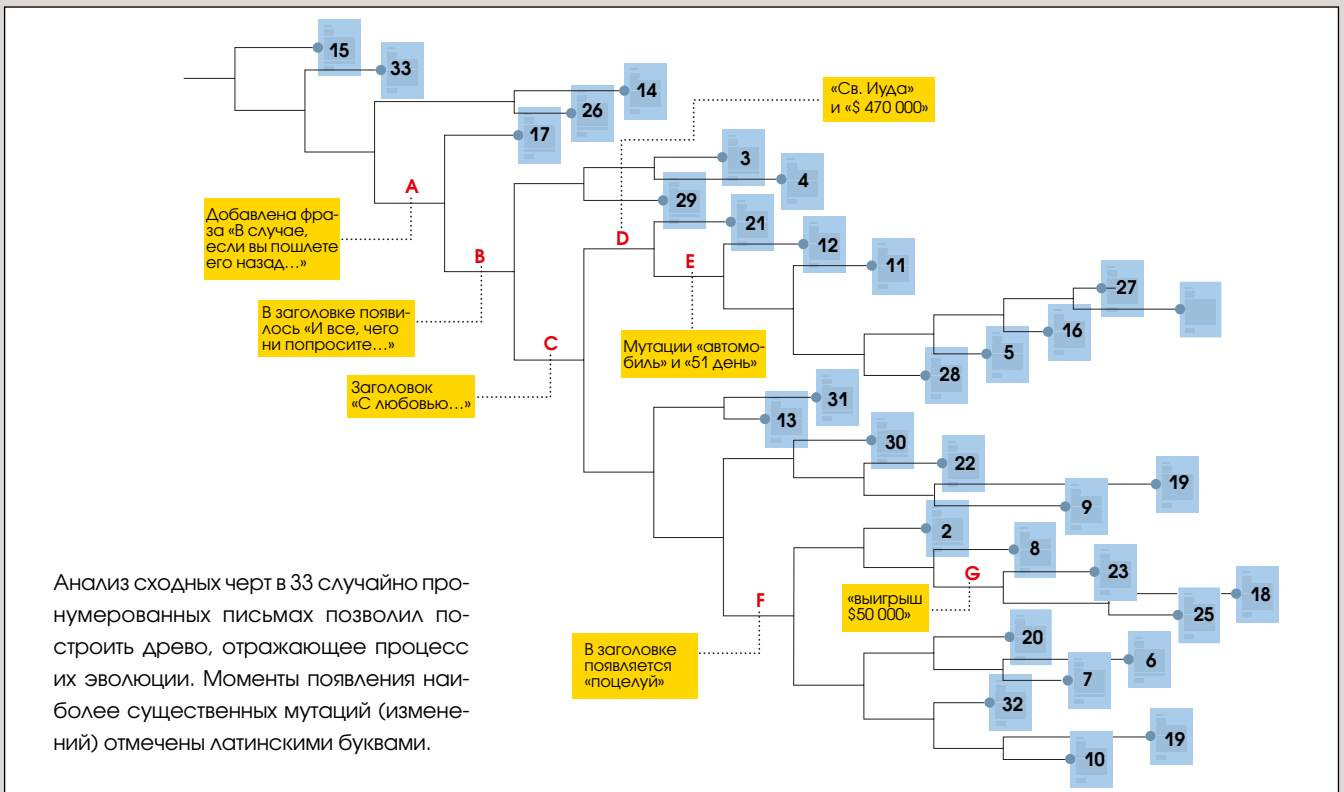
15
33
14
26
17
«Св. Иуда» и «$ 470 000»
3
4
29
21
12
11
27
16
5
28
A
Добавлена фраза «В случае, если вы пошлете его назад…»
B
В заголовке появилось «И все, чего ни попросите…»
C
Заголовок «С любовью…»
D
E
Мутации «автомобиль» и «51 день»
31
13
30
22
19
9
2
8
23
G
«выигрыш $50 000»
18
25
F
В заголовке появляется «поцелуй»
20
6
7
32
19
10

Анализ сходных черт в 33 случайно пронумерованных письмах позволил построить древо, отражающее процесс их эволюции. Моменты появления наиболее существенных мутаций (изменений) отмечены латинскими буквами.